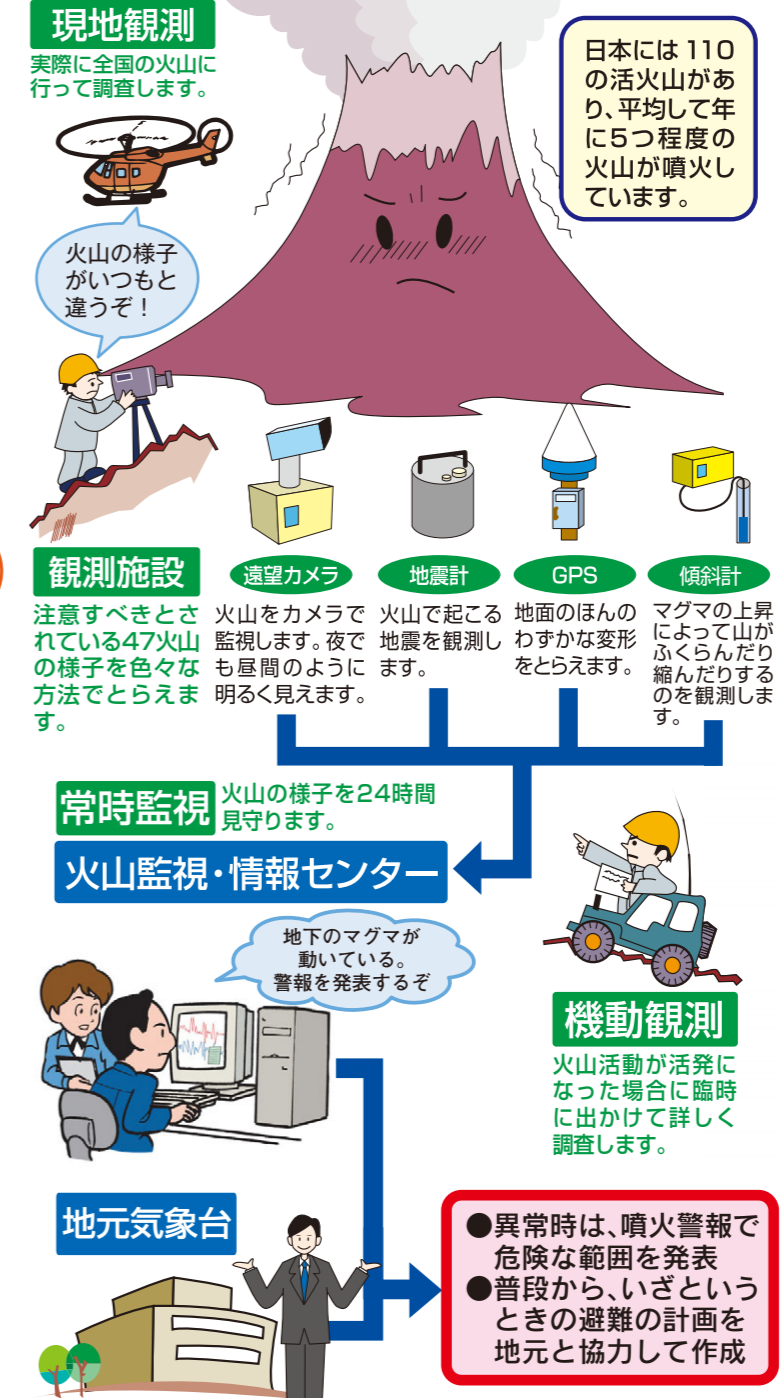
現地観測

実際に全国の火山に行って調査します。

日本には 110の活火山があり、平均して年に5つ程度の火山が噴火しています。

火山の様子がいつもと違うぞ！

観測施設

注意すべきとされている47火山の様子を色々な方法でとらえます。

遠望カメラ

火山をカメラで監視します。夜でも昼間のように明るく見えます。

地震計

火山で起こる地震を観測します。

GPS

地面のほんのわずかな変形をとらえます。

傾斜計

マグマの上昇によって山がふくらんだり縮んだりするのを観測します。

常時監視

火山の様子を24時間見守ります。

火山監視・情報センター

地下のマグマが動いている。警報を発表するぞ

機動観測

火山活動が活発になった場合に臨時に出かけて詳しく調査します。

地元気象台

●異常時は、噴火警報で危険な範囲を発表
●普段から、いざというときの避難の計画を地元と協力して作成